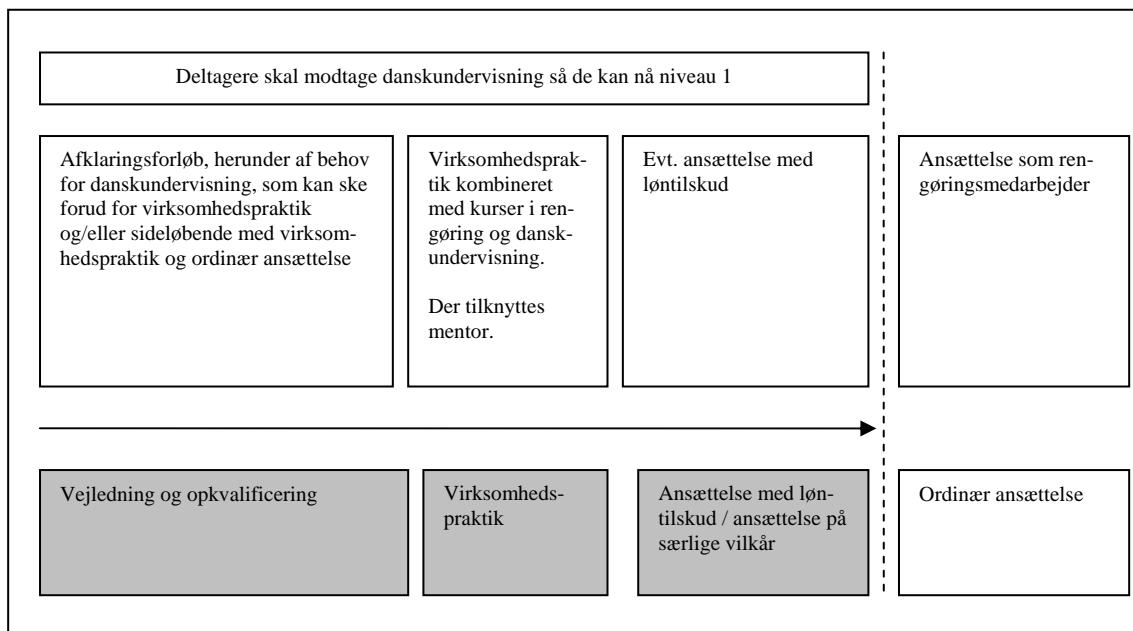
Deltagere skal modtage danskundervisning så de kan nå niveau 1

Afklaringsforløb, herunder af behov for danskundervisning, som kan ske forud for virksomhedspraktik og/eller sideløbende med virksomhedspraktik og ordinær ansættelse

Virksomhedspraktik kombineret med kurser i rengøring og danskundervisning.

Der tilknyttes mentor.

Evt. ansættelse med løntilskud

Ansættelse som rengøringsmedarbejder

Vejledning og opkvalificering

Virksomhedspraktik

Ansættelse med løntilskud / ansættelse på særlige vilkår

Ordinær ansættelse